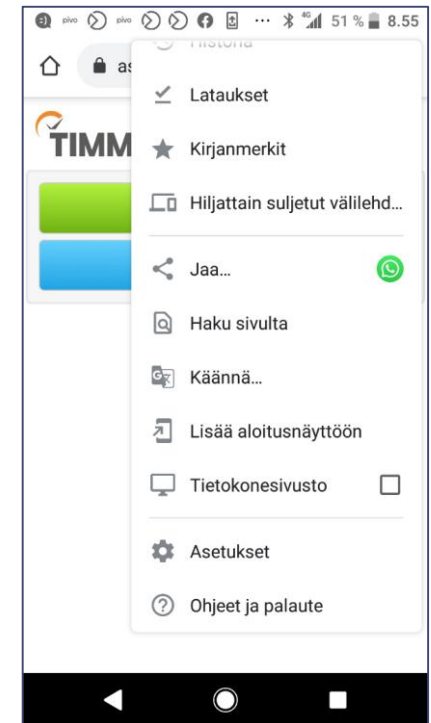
pivo pivo ··· 4G 51 % 8.55

as

TIMM

Historia

Lataukset

Kirjanmerkit

Hiljattain suljetut välilehd...

Jaa...

Haku sivulta

Käännä...

Lisää aloitusnäyttöön

Tietokonesivusto

Asetukset

Ohjeet ja palaute